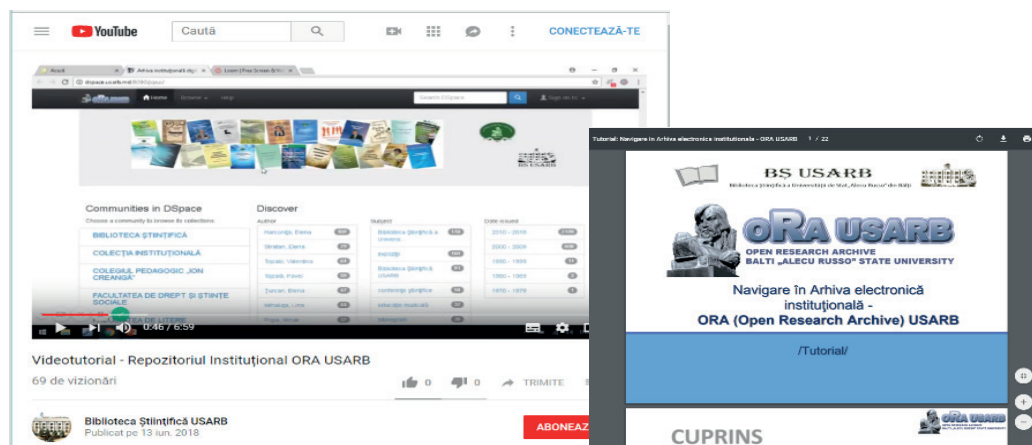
YouTube Caută CONECTEAZĂ-TE

Acasă Arhiva instituțională digi Loom | Free Screen & Vi

dspace.usarb.md:8080/jspui/

Home Browse Help Search DSpace Sign on to:

BȘ USARB

Communities in DSpace
Choose a community to browse its collections

BIBLIOTECA ȘTIINȚIFICĂ
COLECȚIA INSTITUȚIONALĂ
COLEGIUL PEDAGOGIC „ION CREANGĂ"
FACULTATEA DE DREPT ȘI ȘTIINȚE SOCIALE
FACULTATEA DE LITERE

Discover
Author
Harconița, Elena
Straton, Elena
Topală, Valentina
Topală, Pavel
Țurcan, Elena
Mihalache, Lina
Popa, Vitalie

Subject
Biblioteca Științifică a Universi
inovații
Biblioteca Științifică USARB
conferințe științifice
educație muzicală
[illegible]

Date issued
2010 - 2019
2000 - 2009
1990 - 1999
1980 - 1989
1970 - 1979

0:46 / 6:59

Videotutorial - Repozitoriul Instituțional ORA USARB
69 de vizionări
0 0 TRIMITE

Biblioteca Științifică USARB
Publicat pe 13 iun. 2018
ABONEAZ

Tutorial: Navigare în Arhiva electronica institutionala - ORA USARB 1 / 22

BȘ USARB
Biblioteca Științifică a Universității de Stat „Alecu Russo" din Bălți

oRA USARB
OPEN RESEARCH ARCHIVE
BALTI „ALECU RUSSO" STATE UNIVERSITY

Navigare în Arhiva electronică instituțională -
ORA (Open Research Archive) USARB

/Tutorial/

oRA USARB

CUPRINS